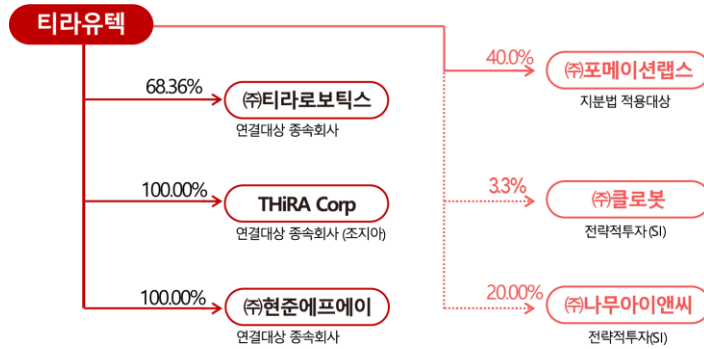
티라유텍

68.36%
㈜티라로보틱스
연결대상 종속회사

100.00%
THiRA Corp
연결대상 종속회사 (조지아)

100.00%
㈜현준에프에이
연결대상 종속회사

40.0%
㈜포메이션랩스
지분법 적용대상

3.3%
㈜클로봇
전략적투자(SI)

20.00%
㈜나무아이앤씨
전략적투자(SI)